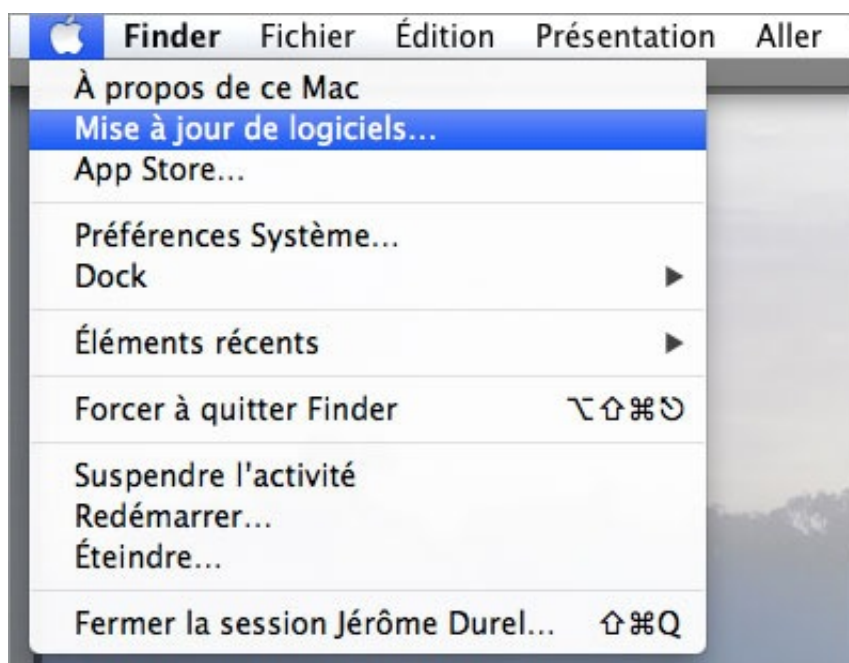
Finder Fichier Édition Présentation Aller

À propos de ce Mac
Mise à jour de logiciels...
App Store...

Préférences Système...
Dock ▶

Éléments récents ▶

Forcer à quitter Finder ⌥⇧⌘⎋

Suspendre l'activité
Redémarrer...
Éteindre...

Fermer la session Jérôme Durel... ⇧⌘Q